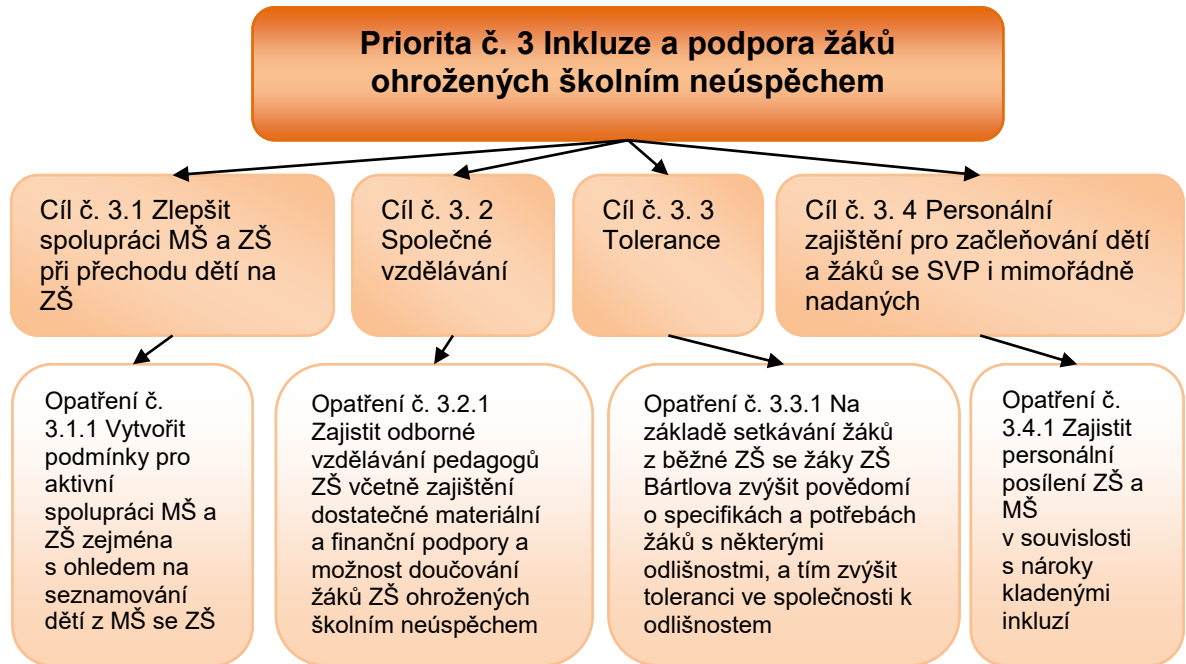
Priorita č. 3 Inkluze a podpora žáků ohrožených školním neúspěchem

Cíl č. 3.1 Zlepšit spolupráci MŠ a ZŠ při přechodu dětí na ZŠ

Cíl č. 3. 2 Společné vzdělávání

Cíl č. 3. 3 Tolerance

Cíl č. 3. 4 Personální zajištění pro začleňování dětí a žáků se SVP i mimořádně nadaných

Opatření č. 3.1.1 Vytvořit podmínky pro aktivní spolupráci MŠ a ZŠ zejména s ohledem na seznamování dětí z MŠ se ZŠ

Opatření č. 3.2.1 Zajistit odborné vzdělávání pedagogů ZŠ včetně zajištění dostatečné materiální a finanční podpory a možnost doučování žáků ZŠ ohrožených školním neúspěchem

Opatření č. 3.3.1 Na základě setkávání žáků z běžné ZŠ se žáky ZŠ Bártlova zvýšit povědomí o specifikách a potřebách žáků s některými odlišnostmi, a tím zvýšit toleranci ve společnosti k odlišnostem

Opatření č. 3.4.1 Zajistit personální posílení ZŠ a MŠ v souvislosti s nároky kladenými inkluzí